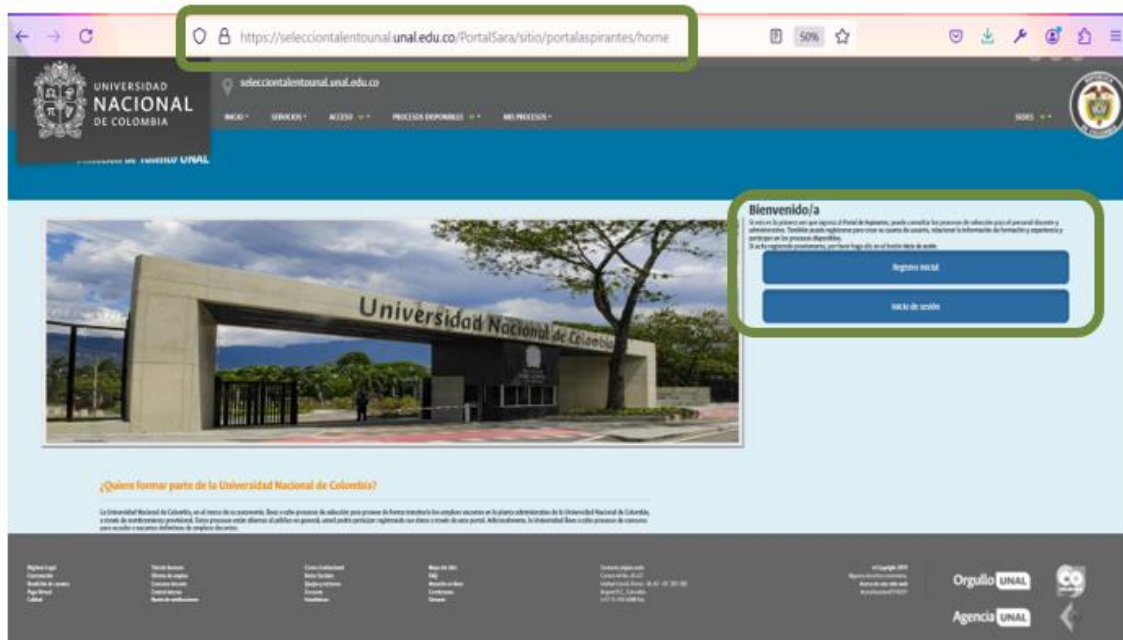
https://selecciontalentounal.unal.edu.co/PortalSara/sitio/portalaspirantes/home

50%

UNIVERSIDAD NACIONAL DE COLOMBIA

selecciontalentounal.unal.edu.co

INICIO SERVICIOS ACCESO PROCESOS DISPONIBLES MIS PROCESOS

SEDES

Selección de Talento UNAL

Bienvenido/a

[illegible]

Registro inicial

Inicio de sesión

Universidad Nacional de Colombia

¿Quiere formar parte de la Universidad Nacional de Colombia?

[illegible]

Orgullo UNAL

Agencia UNAL